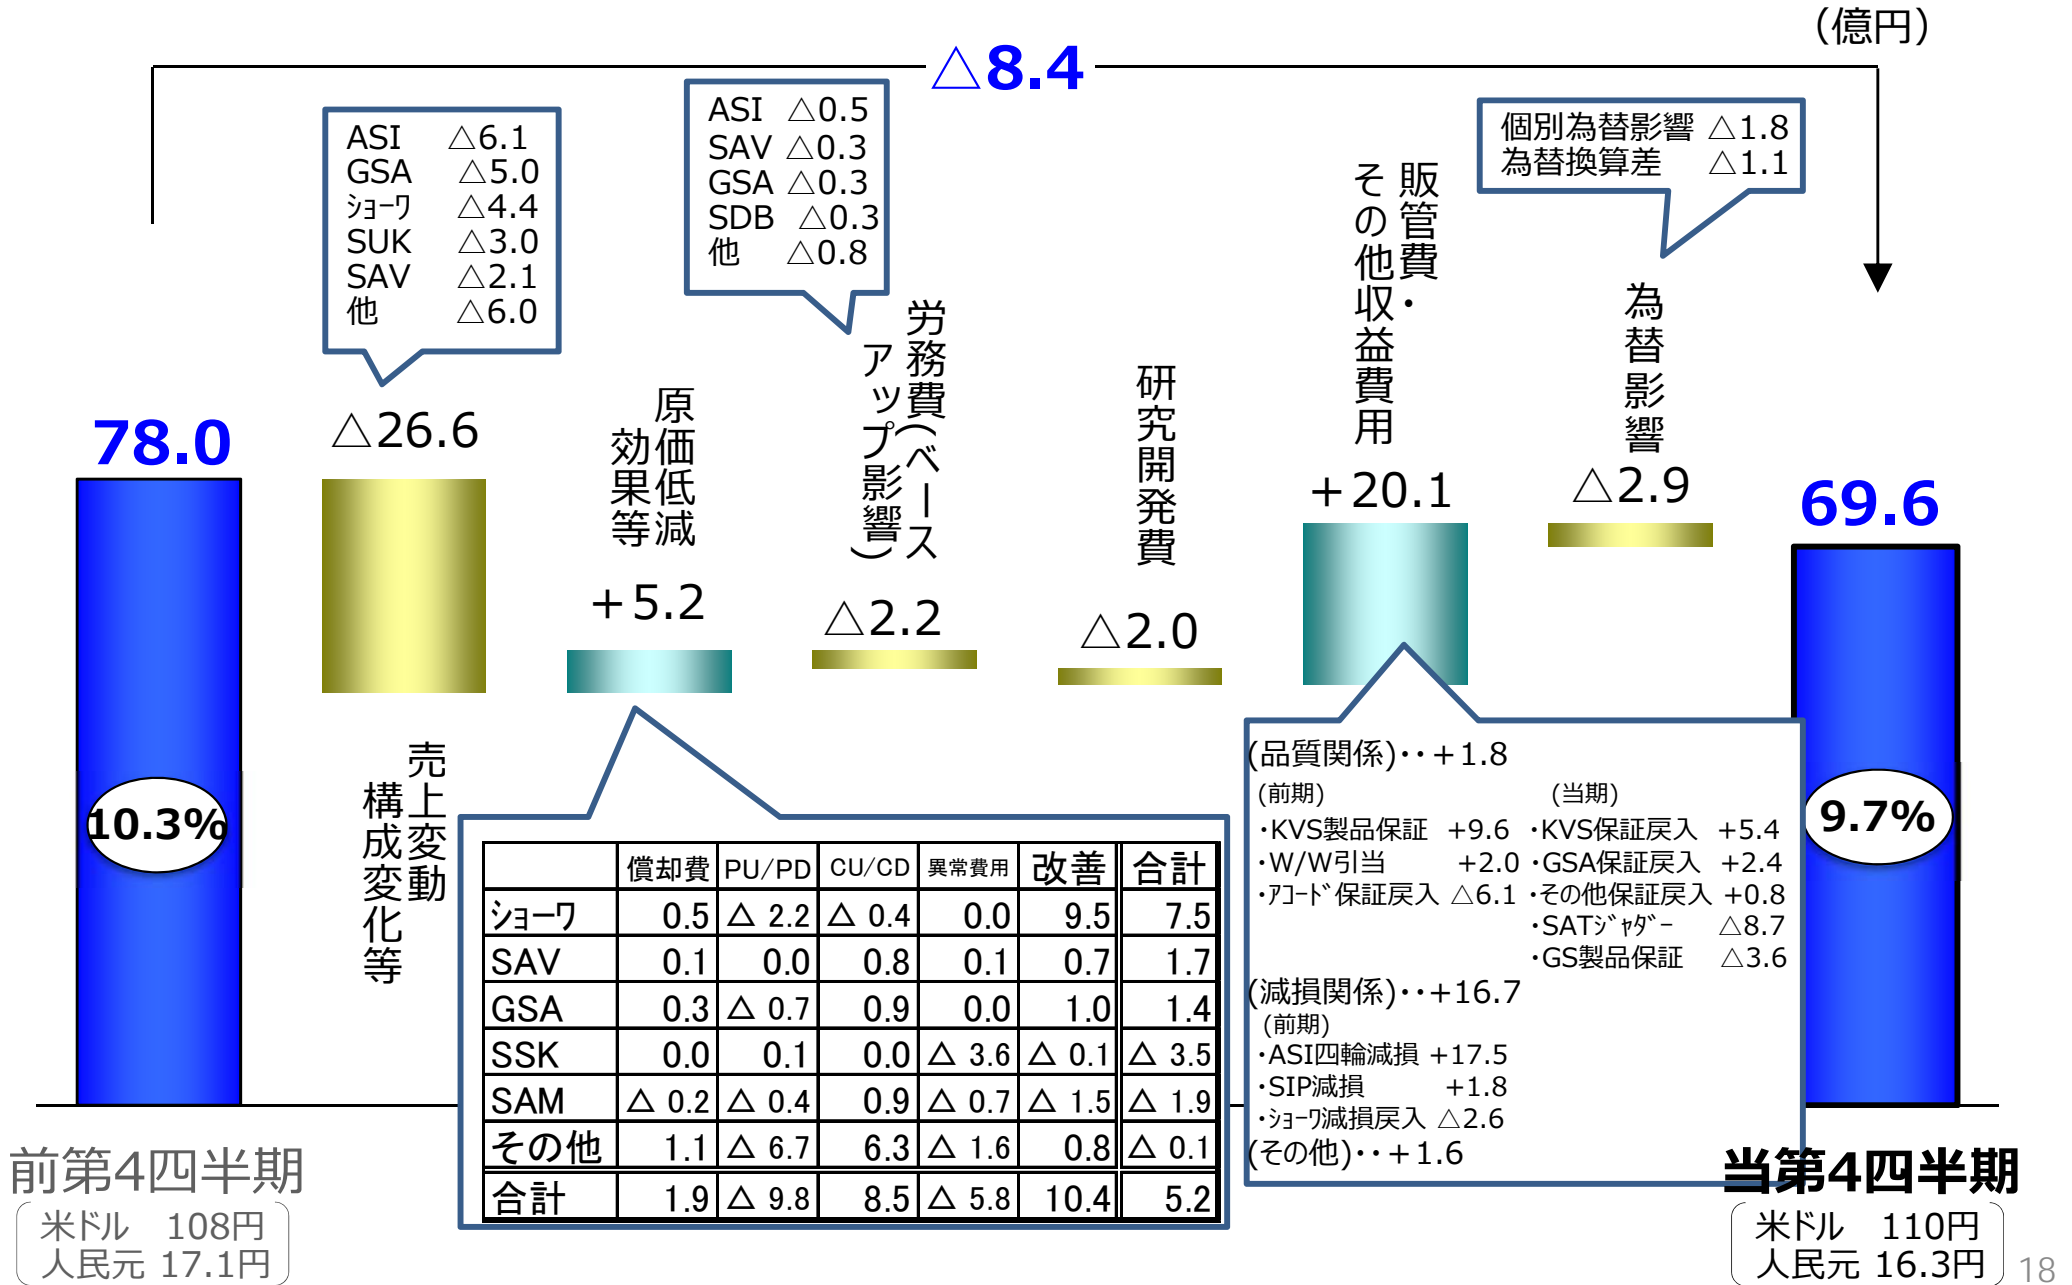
(億円)

△8.4

ASI △6.1
GSA △5.0
ｼｮｰﾜ △4.4
SUK △3.0
SAV △2.1
他 △6.0

ASI △0.5
SAV △0.3
GSA △0.3
SDB △0.3
他 △0.8

個別為替影響 △1.8
為替換算差 △1.1

78.0

10.3%

△26.6

売上変動構成変化等

原価低減効果等

+5.2

労務費(ベースアップ影響)

△2.2

研究開発費

△2.0

販管費・その他収益費用

+20.1

為替影響

△2.9

69.6

9.7%

| | 償却費 | PU/PD | CU/CD | 異常費用 | 改善 | 合計 |
|---|---|---|---|---|---|---|
| ｼｮｰﾜ | 0.5 | △ 2.2 | △ 0.4 | 0.0 | 9.5 | 7.5 |
| SAV | 0.1 | 0.0 | 0.8 | 0.1 | 0.7 | 1.7 |
| GSA | 0.3 | △ 0.7 | 0.9 | 0.0 | 1.0 | 1.4 |
| SSK | 0.0 | 0.1 | 0.0 | △ 3.6 | △ 0.1 | △ 3.5 |
| SAM | △ 0.2 | △ 0.4 | 0.9 | △ 0.7 | △ 1.5 | △ 1.9 |
| その他 | 1.1 | △ 6.7 | 6.3 | △ 1.6 | 0.8 | △ 0.1 |
| 合計 | 1.9 | △ 9.8 | 8.5 | △ 5.8 | 10.4 | 5.2 |

(品質関係)･･+1.8
(前期)
･KVS製品保証 +9.6
･W/W引当 +2.0
･ｱｺｰﾄﾞ保証戻入 △6.1
(当期)
･KVS保証戻入 +5.4
･GSA保証戻入 +2.4
･その他保証戻入 +0.8
･SATｼﾞｬﾀﾞｰ △8.7
･GS製品保証 △3.6
(減損関係)･･+16.7
(前期)
･ASI四輪減損 +17.5
･SIP減損 +1.8
･ｼｮｰﾜ減損戻入 △2.6
(その他)･･+1.6

前第4四半期
米ドル 108円
人民元 17.1円

当第4四半期
米ドル 110円
人民元 16.3円

18